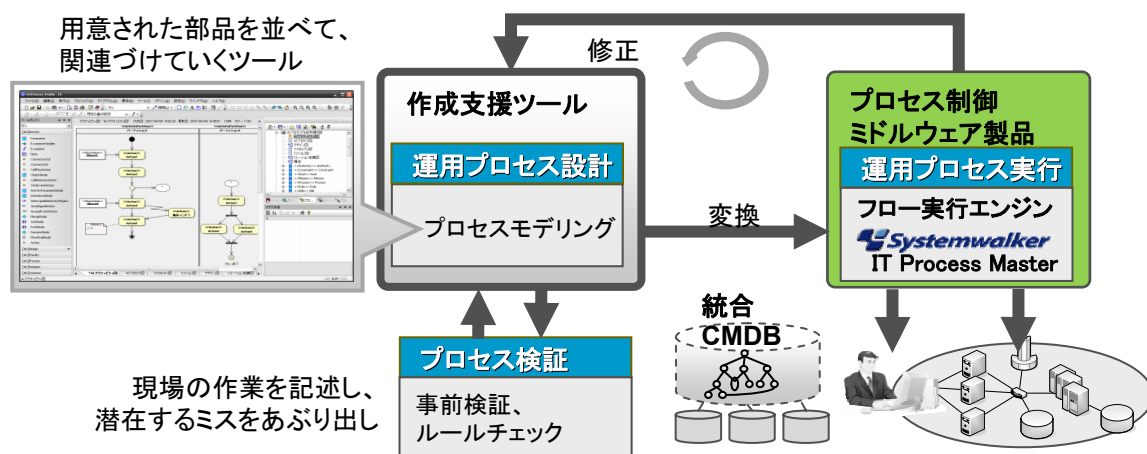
用意された部品を並べて、関連づけていくツール

修正

作成支援ツール

運用プロセス設計

プロセスモデリング

変換

プロセス制御ミドルウェア製品

運用プロセス実行

フロー実行エンジン

Systemwalker

IT Process Master

統合 CMDB

プロセス検証

事前検証、ルールチェック

現場の作業を記述し、潜在するミスをあぶり出し